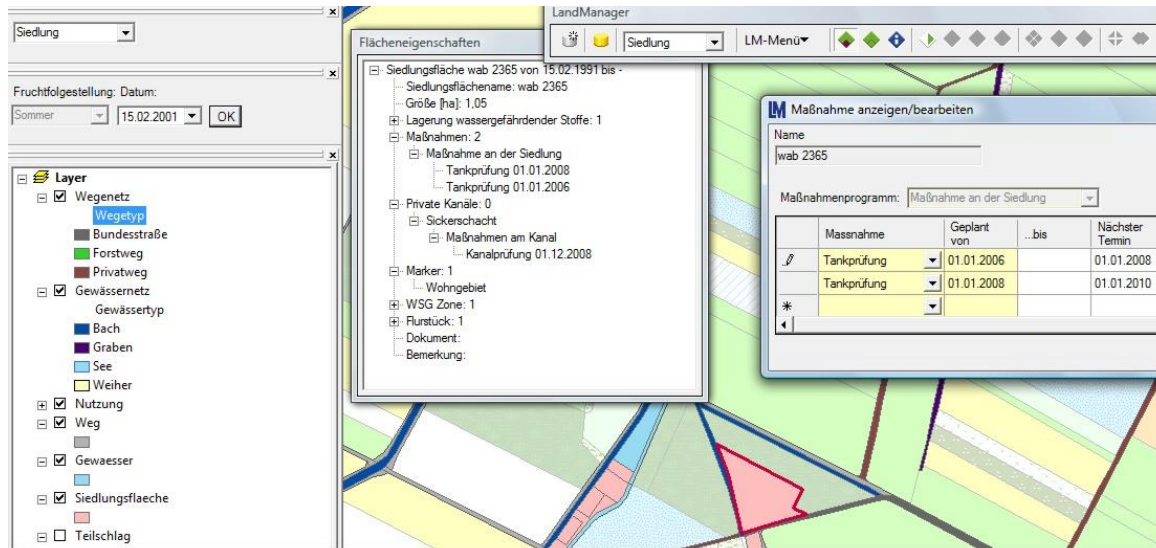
Siedlung

Fruchtfolgestellung: Datum:
Sommer 15.02.2001 OK

Layer
Wegenetz
Wegetyp
Bundesstraße
Forstweg
Privatweg
Gewässernetz
Gewässertyp
Bach
Graben
See
Weiher
Nutzung
Weg
Gewaesser
Siedlungsflaeche
Teilschlag

Flächeneigenschaften
Siedlungsfläche wab 2365 von 15.02.1991 bis -
Siedlungsflächename: wab 2365
Größe [ha]: 1,05
Lagerung wassergefährdender Stoffe: 1
Maßnahmen: 2
Maßnahme an der Siedlung
Tankprüfung 01.01.2008
Tankprüfung 01.01.2006
Private Kanäle: 0
Sickerschacht
Maßnahmen am Kanal
Kanalprüfung 01.12.2008
Marker: 1
Wohngebiet
WSG Zone: 1
Flurstück: 1
Dokument:
Bemerkung:

LandManager
Siedlung LM-Menü

Maßnahme anzeigen/bearbeiten
Name
wab 2365

Maßnahmenprogramm: Maßnahme an der Siedlung

| | Massnahme | Geplant von | ...bis | Nächster Termin |
|---|---|---|---|---|
| | Tankprüfung | 01.01.2006 | | 01.01.2008 |
| | Tankprüfung | 01.01.2008 | | 01.01.2010 |
| * | | | | |